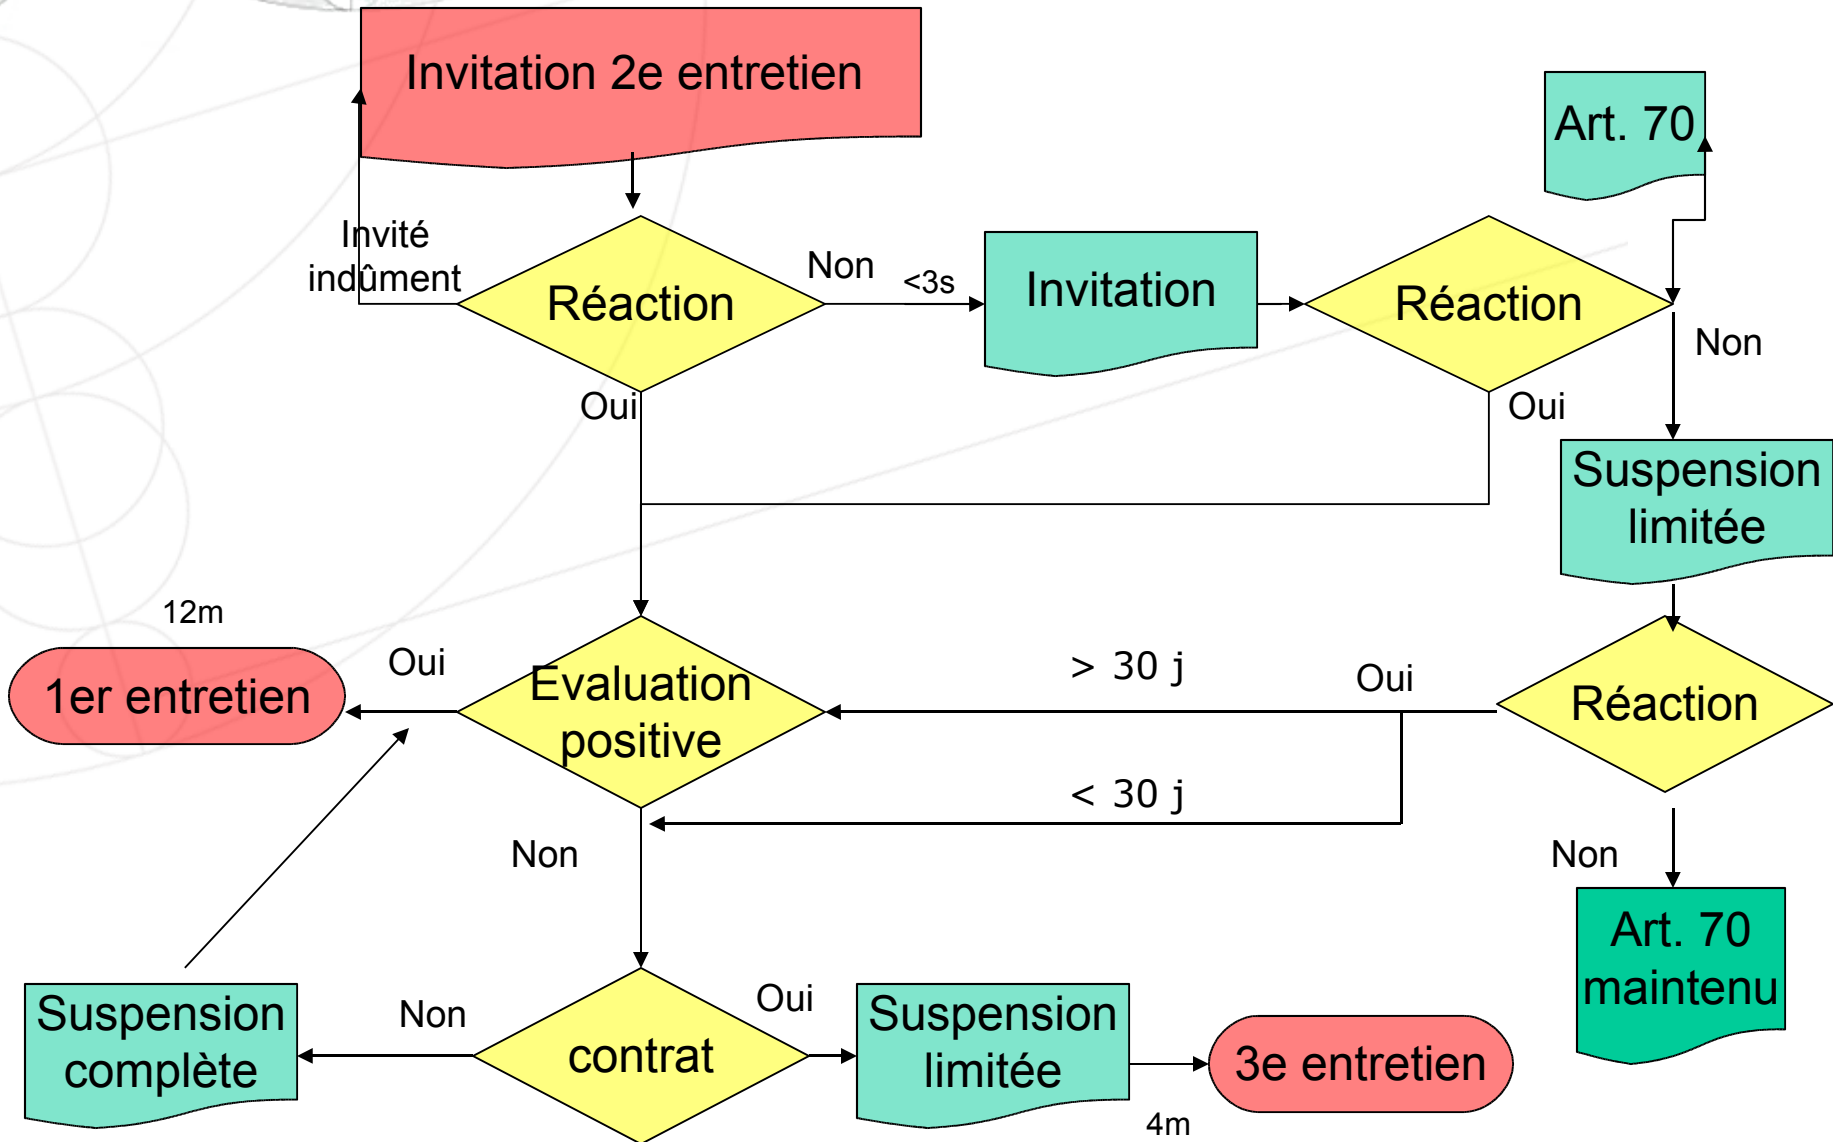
Invitation 2e entretien

Art. 70

Invité indûment

Réaction

Non

<3s

Invitation

Réaction

Non

Oui

Oui

Suspension limitée

12m

1er entretien

Oui

Evaluation positive

> 30 j

Oui

Réaction

< 30 j

Non

Non

Art. 70 maintenu

Suspension complète

Non

contrat

Oui

Suspension limitée

3e entretien

4m